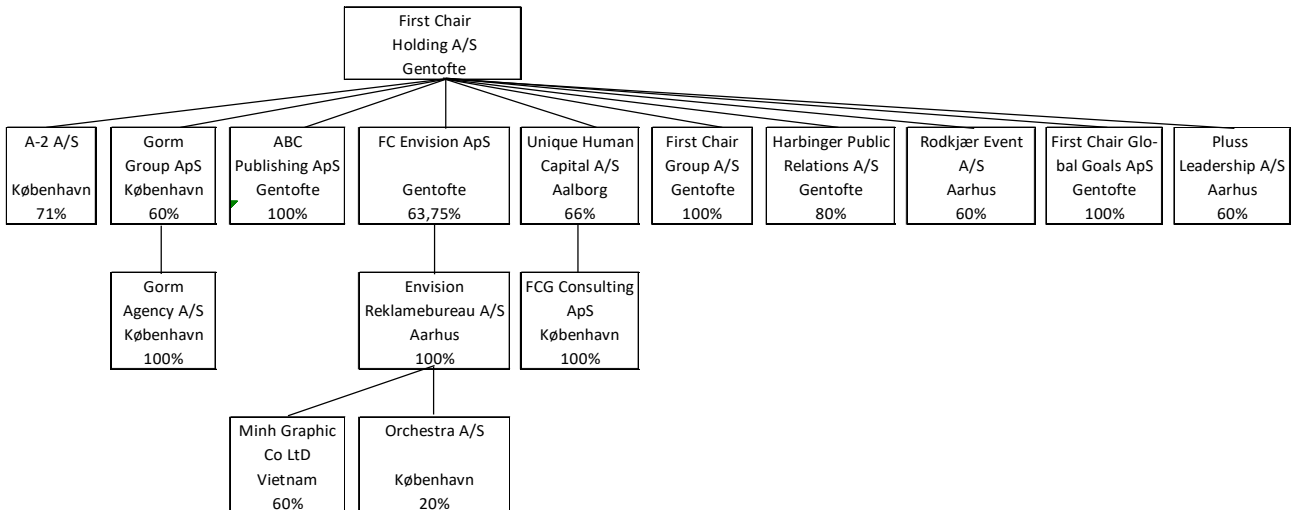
First Chair Holding A/S Gentofte

A-2 A/S København 71%

Gorm Group ApS København 60%

ABC Publishing ApS Gentofte 100%

FC Envision ApS Gentofte 63,75%

Unique Human Capital A/S Aalborg 66%

First Chair Group A/S Gentofte 100%

Harbinger Public Relations A/S Gentofte 80%

Rodkjær Event A/S Aarhus 60%

First Chair Global Goals ApS Gentofte 100%

Pluss Leadership A/S Aarhus 60%

Gorm Agency A/S København 100%

Envision Reklamebureau A/S Aarhus 100%

FCG Consulting ApS København 100%

Minh Graphic Co LtD Vietnam 60%

Orchestra A/S København 20%